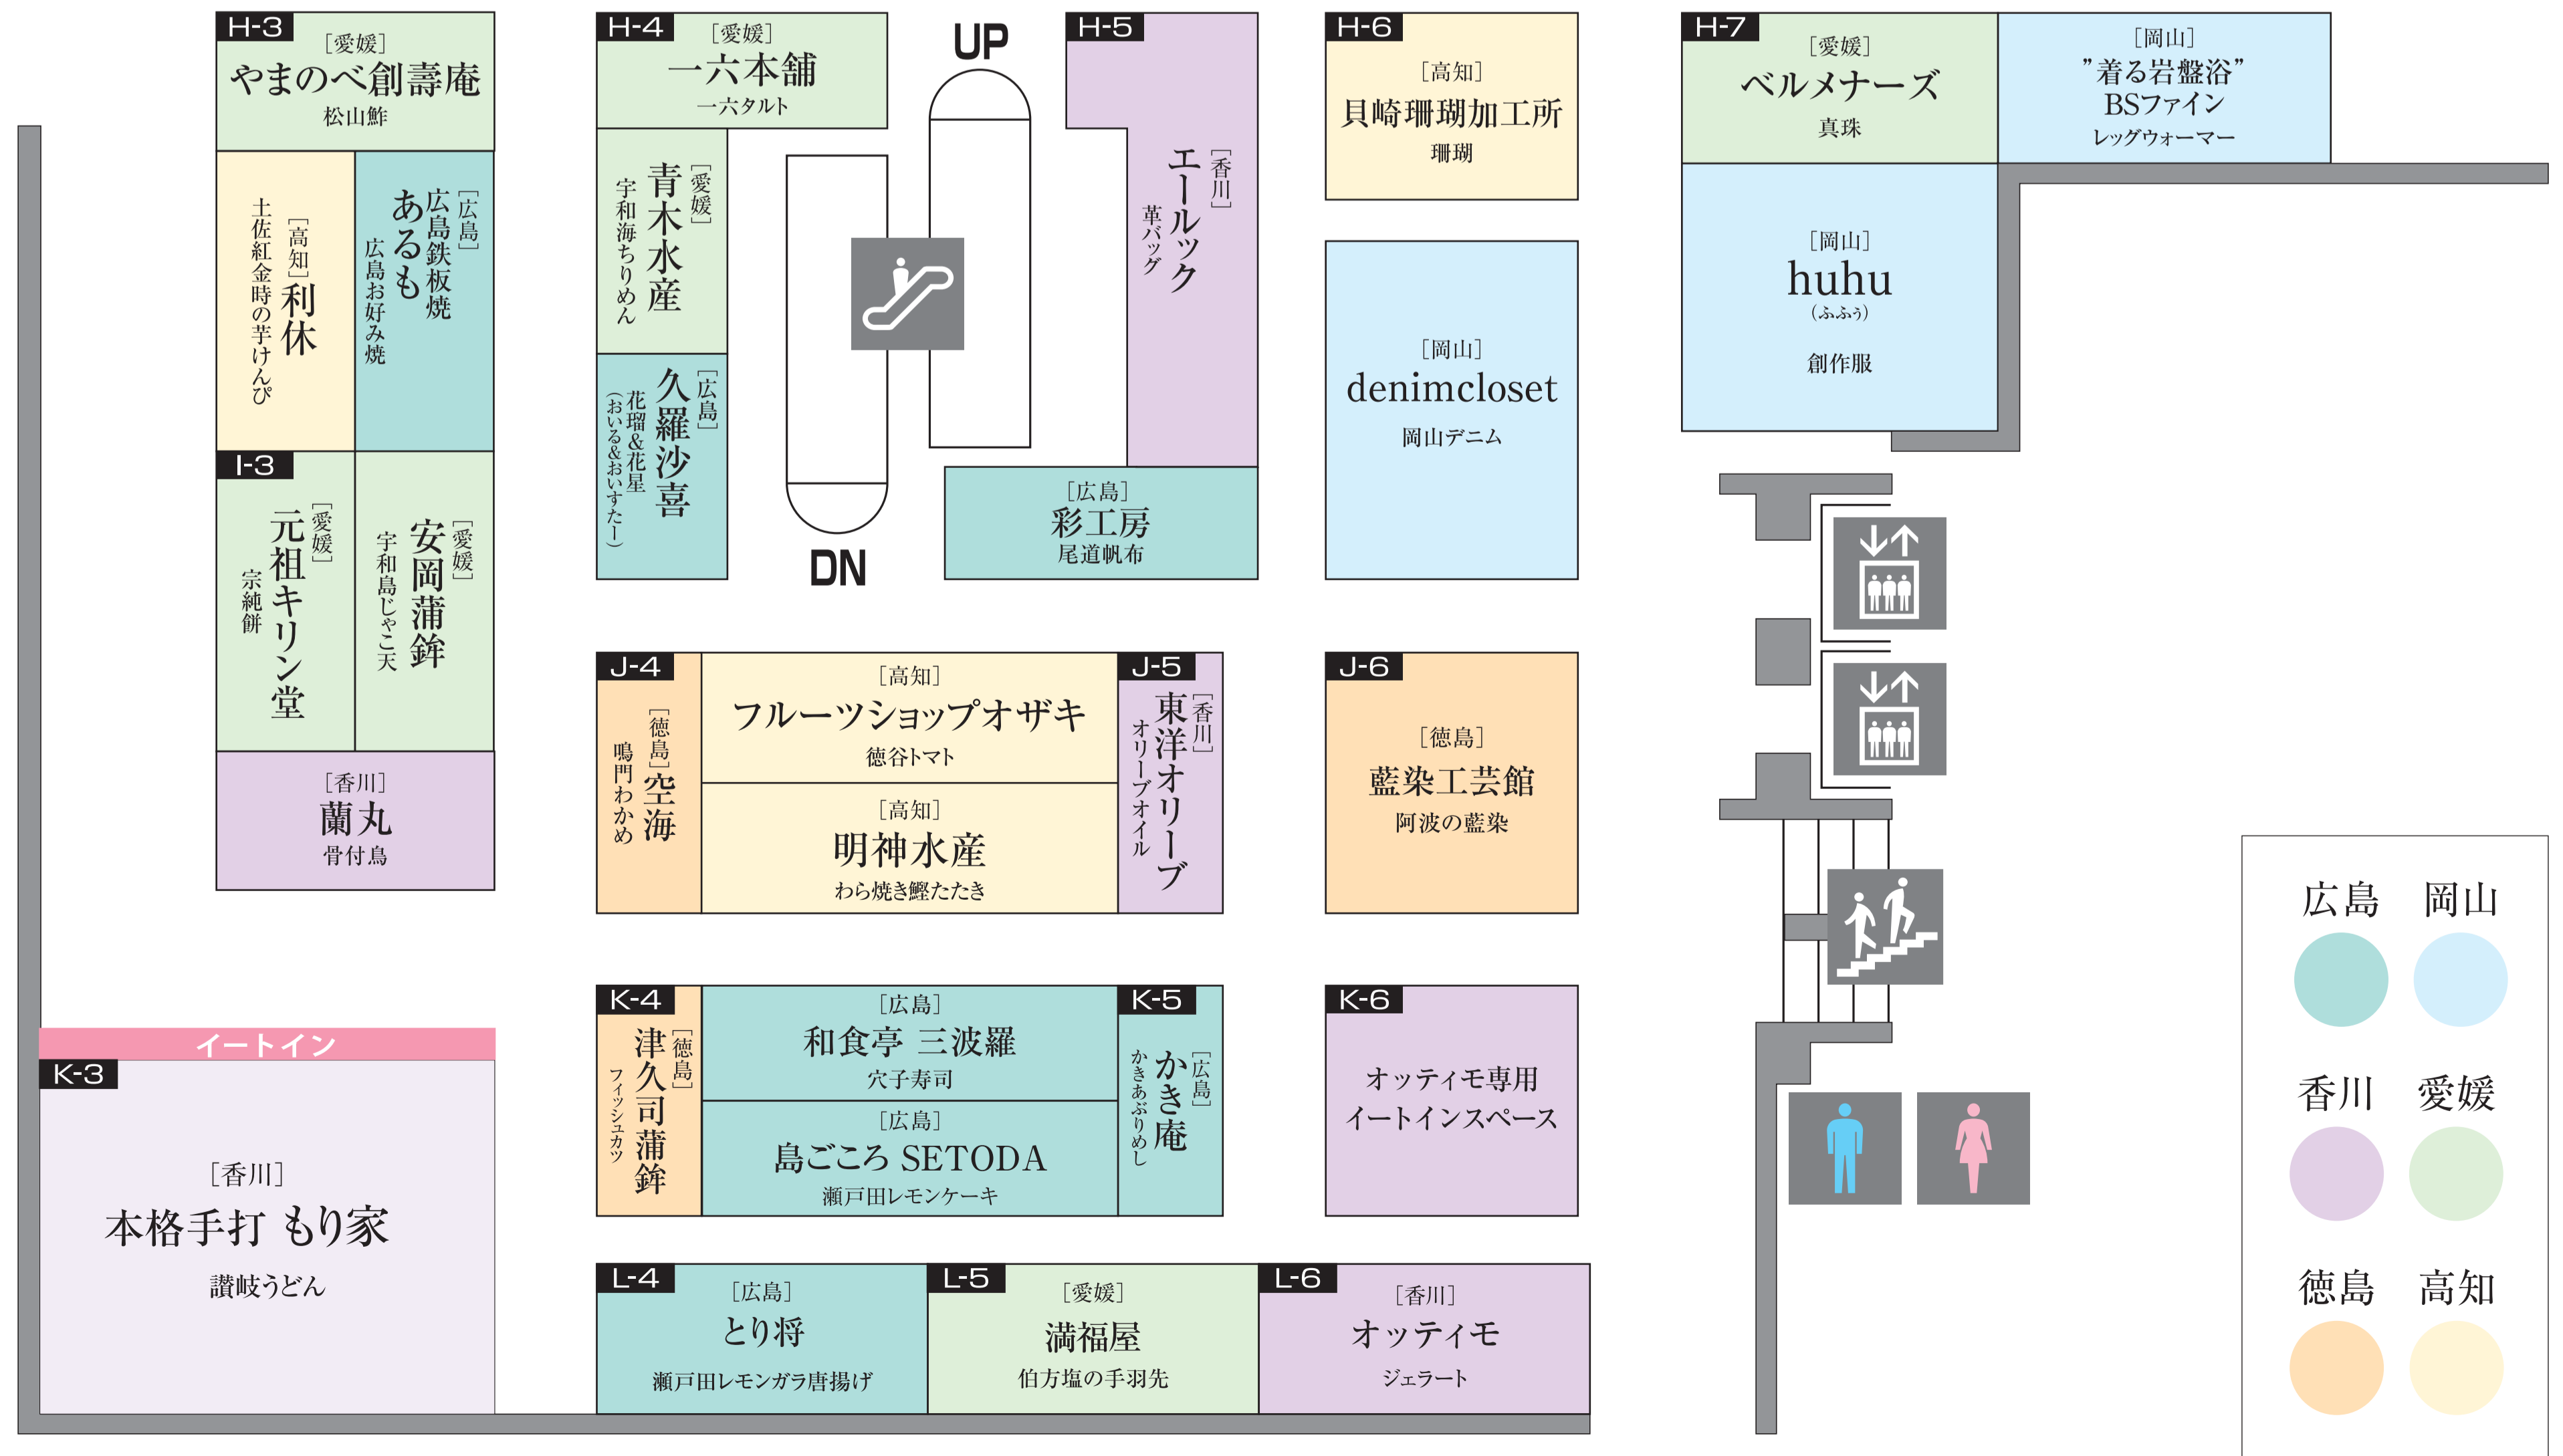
H-3
［愛媛］
やまのべ創壽庵
松山鮓

［高知］利休
土佐紅金時の芋けんぴ

［広島］
広島鉄板焼 あるも
広島お好み焼

I-3
［愛媛］
元祖キリン堂
宗純餅

［愛媛］
安岡蒲鉾
宇和島じゃこ天

［香川］
蘭丸
骨付鳥

H-4
［愛媛］
一六本舗
一六タルト

［愛媛］
青木水産
宇和海ちりめん

［広島］
久羅沙喜
花瑠&花星
（おいる&おいすたー）

UP
DN

H-5
［香川］
エールック
革バッグ

［広島］
彩工房
尾道帆布

H-6
［高知］
貝崎珊瑚加工所
珊瑚

［岡山］
denimcloset
岡山デニム

H-7
［愛媛］
ベルメナーズ
真珠

［岡山］
”着る岩盤浴”
BSファイン
レッグウォーマー

［岡山］
huhu
（ふふう）
創作服

J-4
［徳島］空海
鳴門わかめ

［高知］
フルーツショップオザキ
徳谷トマト

［高知］
明神水産
わら焼き鰹たたき

J-5
［香川］
東洋オリーブ
オリーブオイル

J-6
［徳島］
藍染工芸館
阿波の藍染

イートイン
K-3
［香川］
本格手打 もり家
讃岐うどん

K-4
［徳島］
津久司蒲鉾
フィッシュカツ

［広島］
和食亭 三波羅
穴子寿司

［広島］
島ごころ SETODA
瀬戸田レモンケーキ

K-5
［広島］
かき庵
かきあぶりめし

K-6
オッティモ専用
イートインスペース

L-4
［広島］
とり将
瀬戸田レモンガラ唐揚げ

L-5
［愛媛］
満福屋
伯方塩の手羽先

L-6
［香川］
オッティモ
ジェラート

広島 岡山
香川 愛媛
徳島 高知